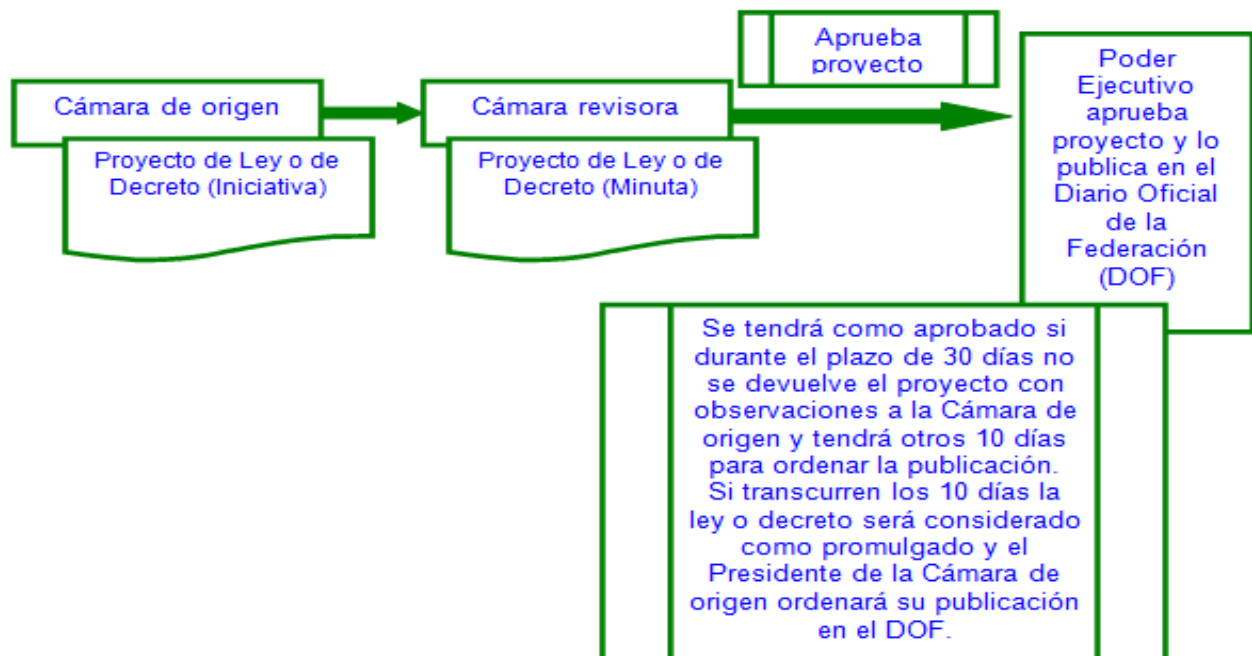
Aprueba proyecto

Cámara de origen

Proyecto de Ley o de Decreto (Iniciativa)

Cámara revisora

Proyecto de Ley o de Decreto (Minuta)

Poder Ejecutivo aprueba proyecto y lo publica en el Diario Oficial de la Federación (DOF)

Se tendrá como aprobado si durante el plazo de 30 días no se devuelve el proyecto con observaciones a la Cámara de origen y tendrá otros 10 días para ordenar la publicación. Si transcurren los 10 días la ley o decreto será considerado como promulgado y el Presidente de la Cámara de origen ordenará su publicación en el DOF.